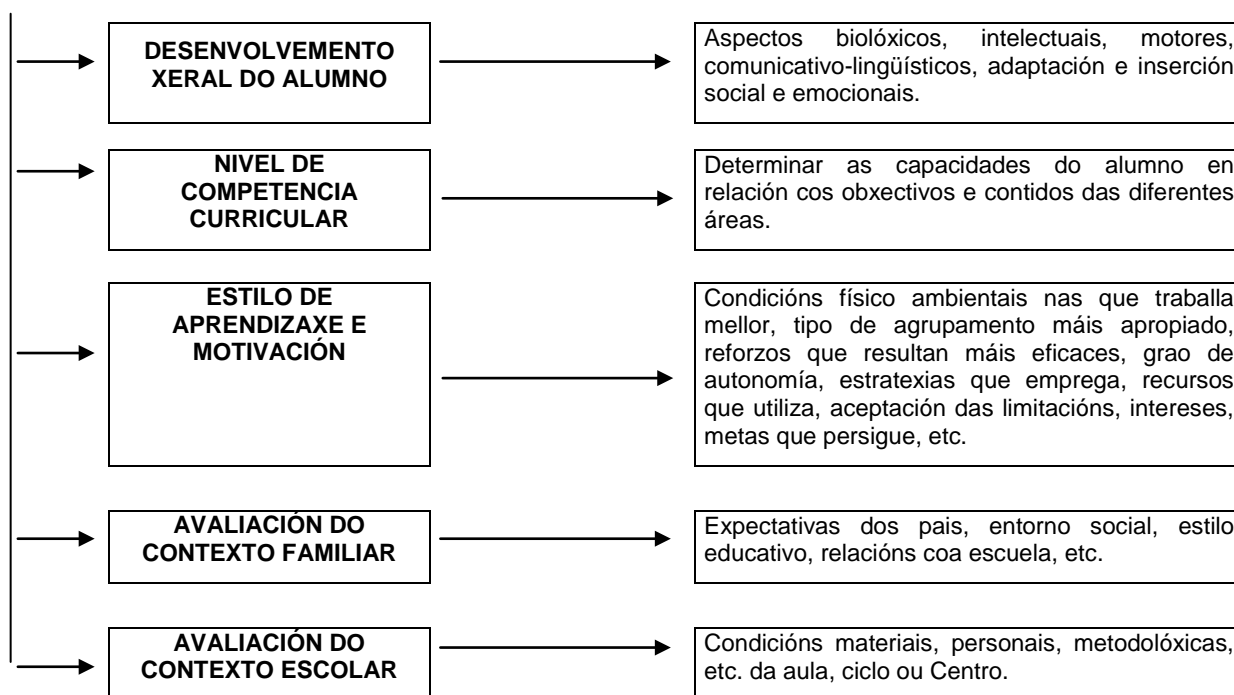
DESENVOLVEMENTO XERAL DO ALUMNO

Aspectos biolóxicos, intelectuais, motores, comunicativo-lingüísticos, adaptación e inserción social e emocionais.

NIVEL DE COMPETENCIA CURRICULAR

Determinar as capacidades do alumno en relación cos obxectivos e contidos das diferentes áreas.

ESTILO DE APRENDIZAXE E MOTIVACIÓN

Condicións físico ambientais nas que traballa mellor, tipo de agrupamento máis apropiado, reforzos que resultan máis eficaces, grao de autonomía, estratexias que emprega, recursos que utiliza, aceptación das limitacións, intereses, metas que persigue, etc.

AVALIACIÓN DO CONTEXTO FAMILIAR

Expectativas dos pais, entorno social, estilo educativo, relacións coa escuela, etc.

AVALIACIÓN DO CONTEXTO ESCOLAR

Condicións materiais, personais, metodolóxicas, etc. da aula, ciclo ou Centro.